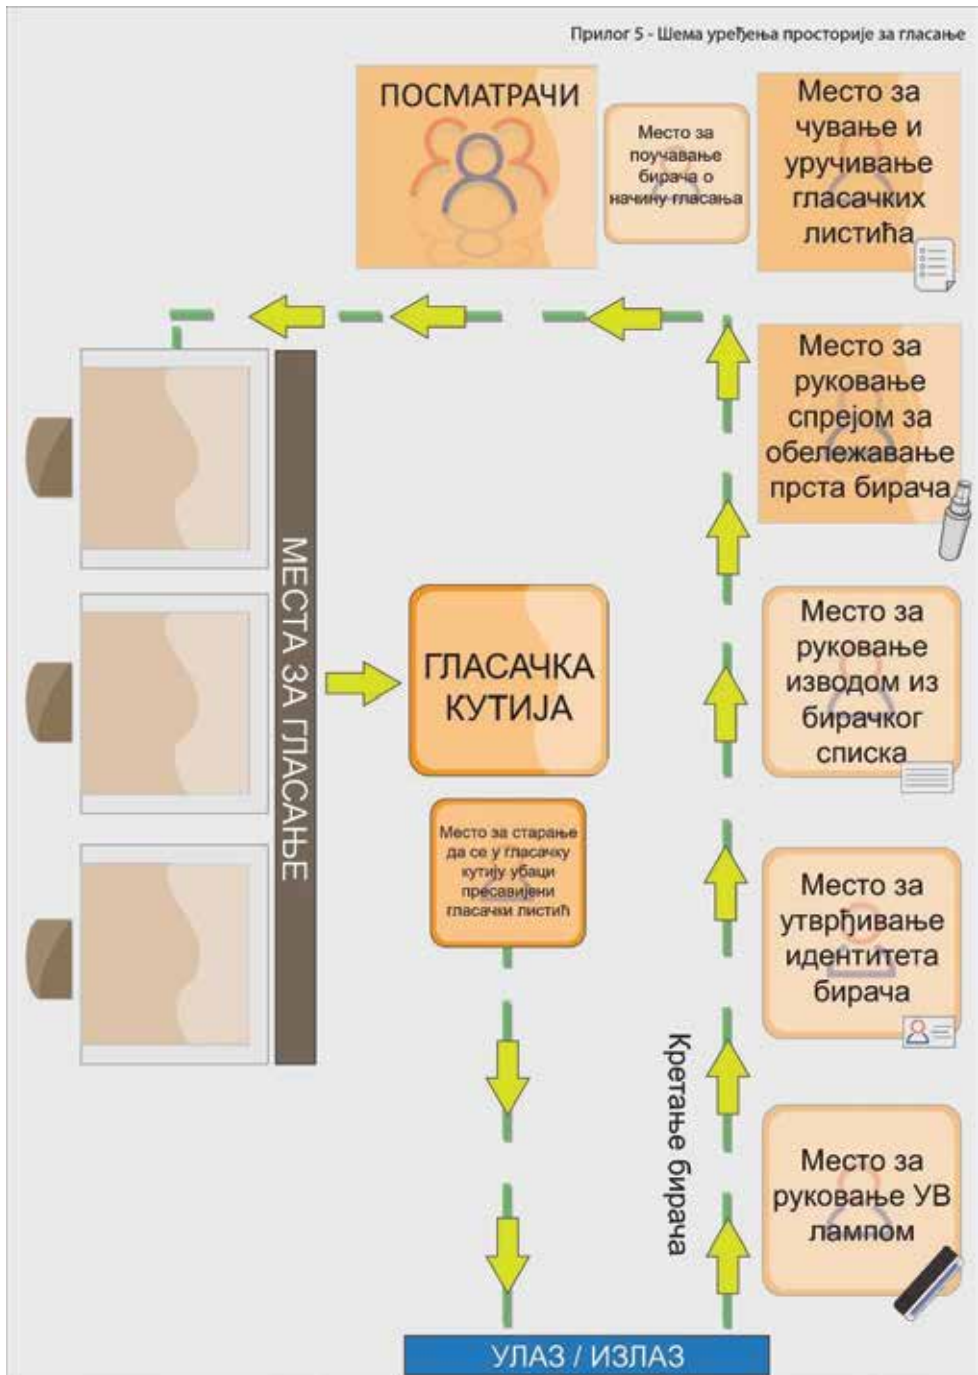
Прилог 5 - Шема уређења просторије за гласање

ПОСМАТРАЧИ

Место за поучавање бирача о начину гласања

Место за чување и уручивање гласачких листића

Место за руковање спрејом за обележавање прста бирача

МЕСТА ЗА ГЛАСАЊЕ

ГЛАСАЧКА КУТИЈА

Место за руковање изводом из бирачког списка

Место за старање да се у гласачку кутију убаци пресавијени гласачки листић

Место за утврђивање идентитета бирача

Кретање бирача

Место за руковање УВ лампом

УЛАЗ / ИЗЛАЗ